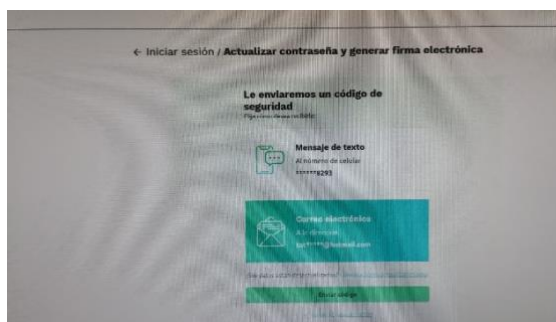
← Iniciar sesión / Actualizar contraseña y generar firma electrónica

Le enviaremos un código de seguridad

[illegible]

Mensaje de texto
Al número de celular
******8293

Correo electrónico
A la dirección
lu*****@hotmail.com

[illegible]

Enviar código

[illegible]